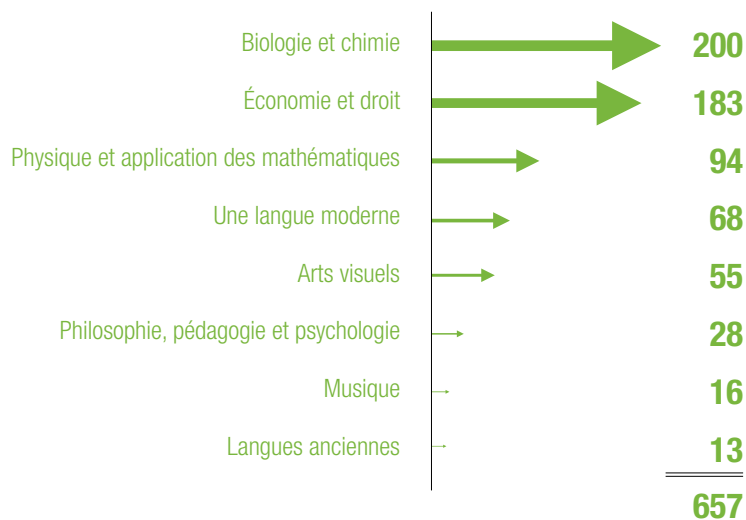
| | |
|---|---|
| Biologie et chimie | 200 |
| Économie et droit | 183 |
| Physique et application des mathématiques | 94 |
| Une langue moderne | 68 |
| Arts visuels | 55 |
| Philosophie, pédagogie et psychologie | 28 |
| Musique | 16 |
| Langues anciennes | 13 |
| | 657 |